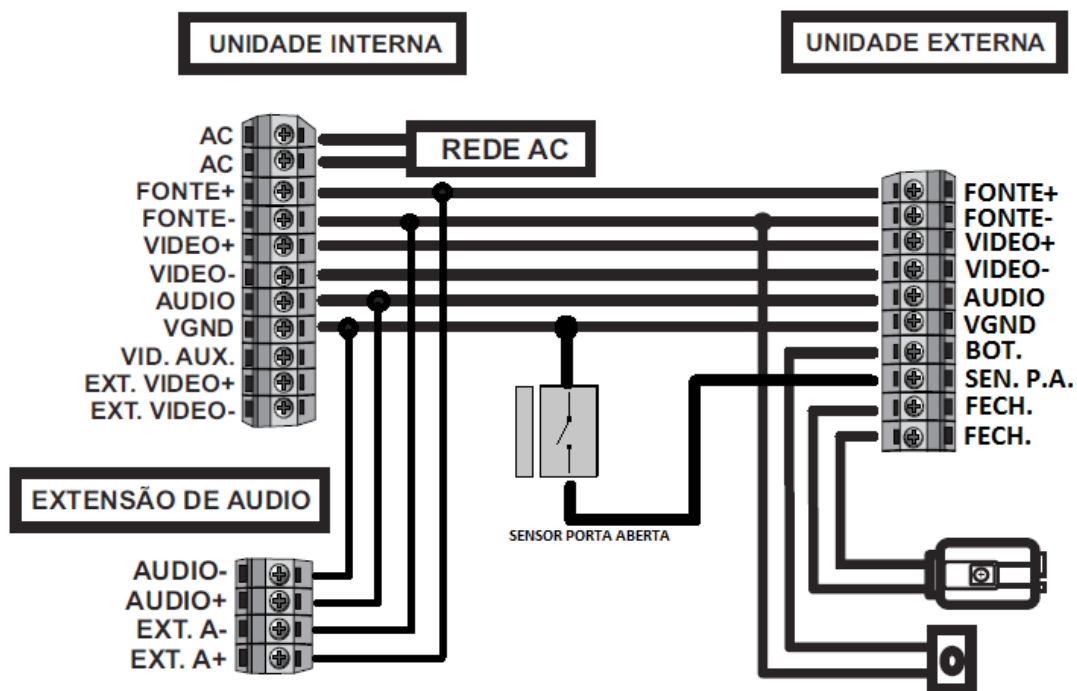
UNIDADE INTERNA

UNIDADE EXTERNA

AC
AC
FONTE+
FONTE-
VIDEO+
VIDEO-
AUDIO
VGND
VID. AUX.
EXT. VIDEO+
EXT. VIDEO-

REDE AC

FONTE+
FONTE-
VIDEO+
VIDEO-
AUDIO
VGND
BOT.
SEN. P.A.
FECH.
FECH.

EXTENSÃO DE AUDIO

SENSOR PORTA ABERTA

AUDIO-
AUDIO+
EXT. A-
EXT. A+